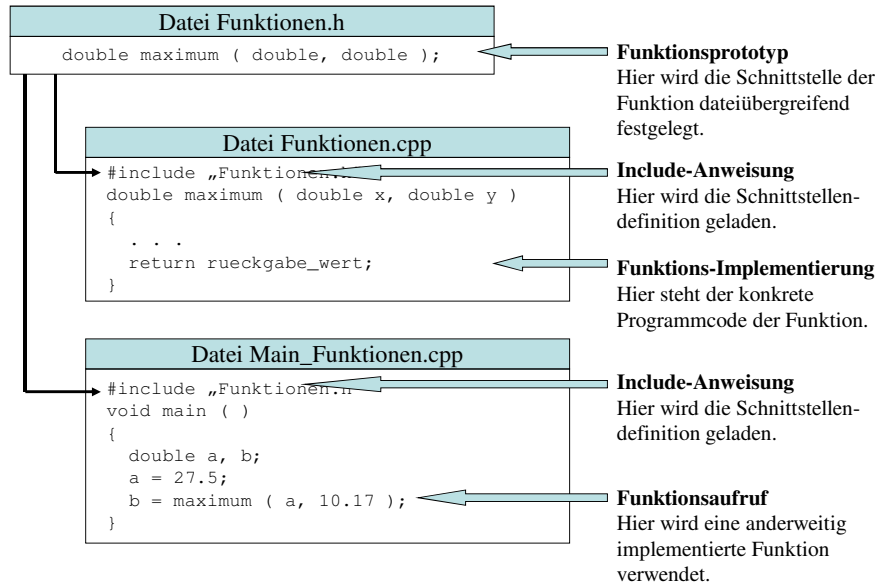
Datei Funktionen.h

double maximum ( double, double );

Funktionsprototyp
Hier wird die Schnittstelle der Funktion dateiübergreifend festgelegt.

Datei Funktionen.cpp

#include „Funktionen.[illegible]
double maximum ( double x, double y )
{
. . .
return rueckgabe_wert;
}

Include-Anweisung
Hier wird die Schnittstellendefinition geladen.

Funktions-Implementierung
Hier steht der konkrete Programmcode der Funktion.

Datei Main_Funktionen.cpp

#include „Funktionen.h
void main ( )
{
double a, b;
a = 27.5;
b = maximum ( a, 10.17 );
}

Include-Anweisung
Hier wird die Schnittstellendefinition geladen.

Funktionsaufruf
Hier wird eine anderweitig implementierte Funktion verwendet.